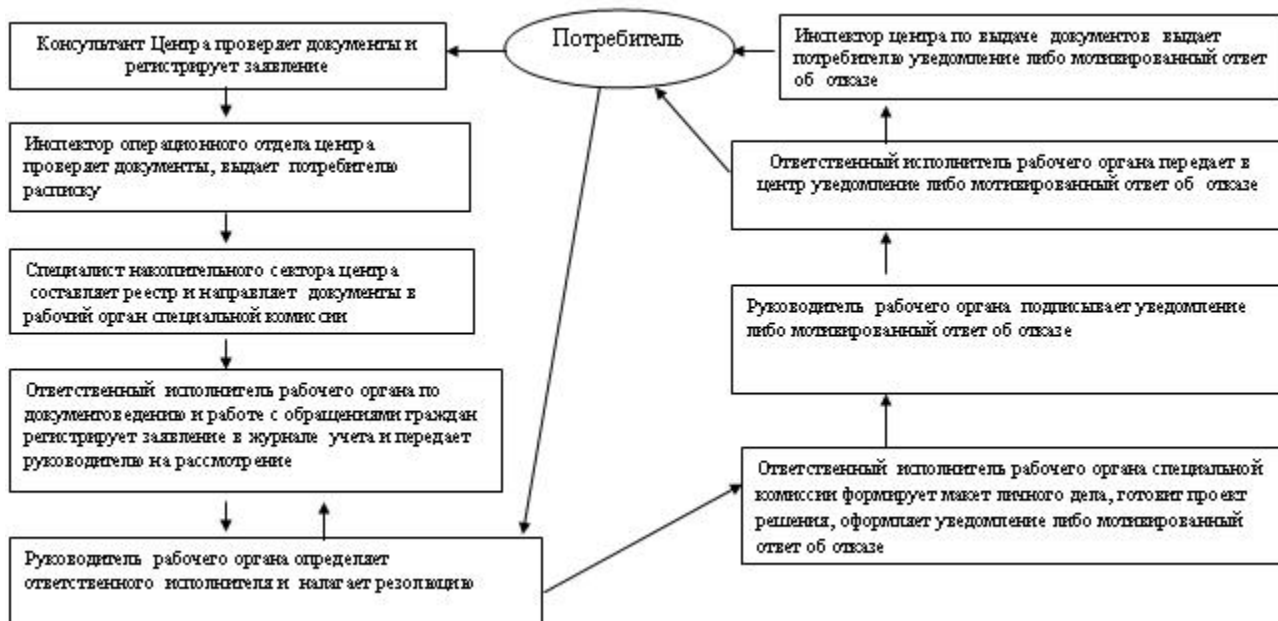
Консультант Центра проверяет документы и регистрирует заявление

Потребитель

Инспектор центра по выдаче документов выдает потребителю уведомление либо мотивированный ответ об отказе

Инспектор операционного отдела центра проверяет документы, выдает потребителю расписку

Ответственный исполнитель рабочего органа передает в центр уведомление либо мотивированный ответ об отказе

Специалист накопительного сектора центра составляет реестр и направляет документы в рабочий орган специальной комиссии

Руководитель рабочего органа подписывает уведомление либо мотивированный ответ об отказе

Ответственный исполнитель рабочего органа по документоведению и работе с обращениями граждан регистрирует заявление в журнале учета и передает руководителю на рассмотрение

Ответственный исполнитель рабочего органа специальной комиссии формирует макет личного дела, готовит проект решения, оформляет уведомление либо мотивированный ответ об отказе

Руководитель рабочего органа определяет ответственного исполнителя и налагает резолюцию